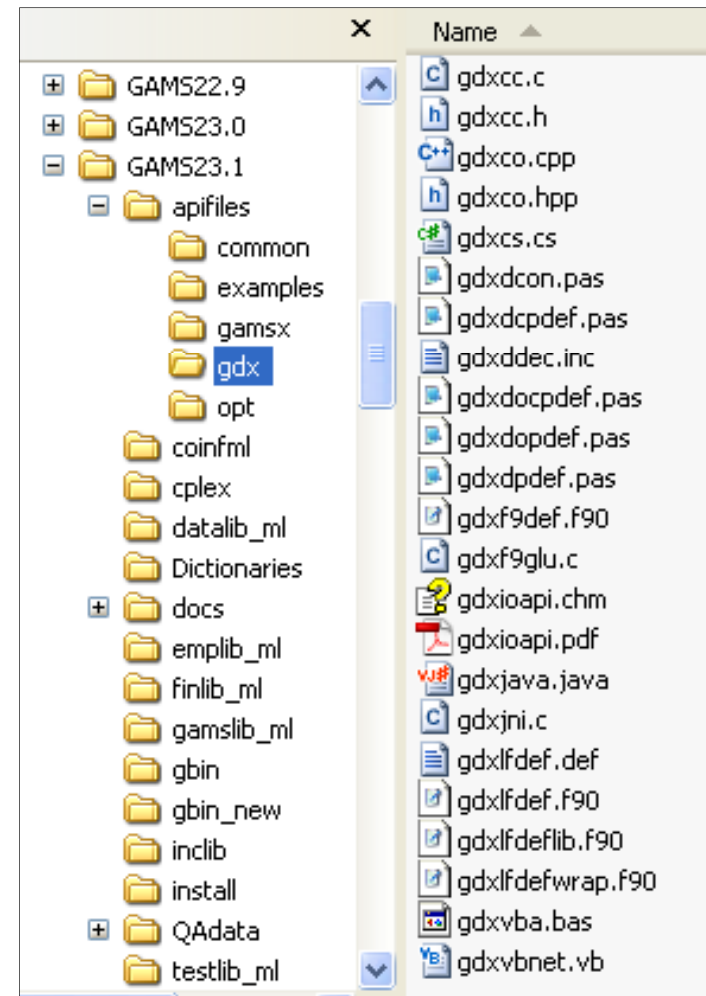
×

GAMS22.9
GAMS23.0
GAMS23.1
apifiles
common
examples
gamsx
gdx
opt
coinfml
cplex
datalib_ml
Dictionaries
docs
emplib_ml
finlib_ml
gamslib_ml
gbin
gbin_new
inclib
install
QAdata
testlib_ml

Name

gdxcc.c
gdxcc.h
gdxco.cpp
gdxco.hpp
gdxcs.cs
gdxdcon.pas
gdxdcpdef.pas
gdxddec.inc
gdxdocpdef.pas
gdxdopdef.pas
gdxdpdef.pas
gdxf9def.f90
gdxf9glu.c
gdxioapi.chm
gdxioapi.pdf
gdxjava.java
gdxjni.c
gdxlfdef.def
gdxlfdef.f90
gdxlfdeflib.f90
gdxlfdefwrap.f90
gdxvba.bas
gdxvbnet.vb